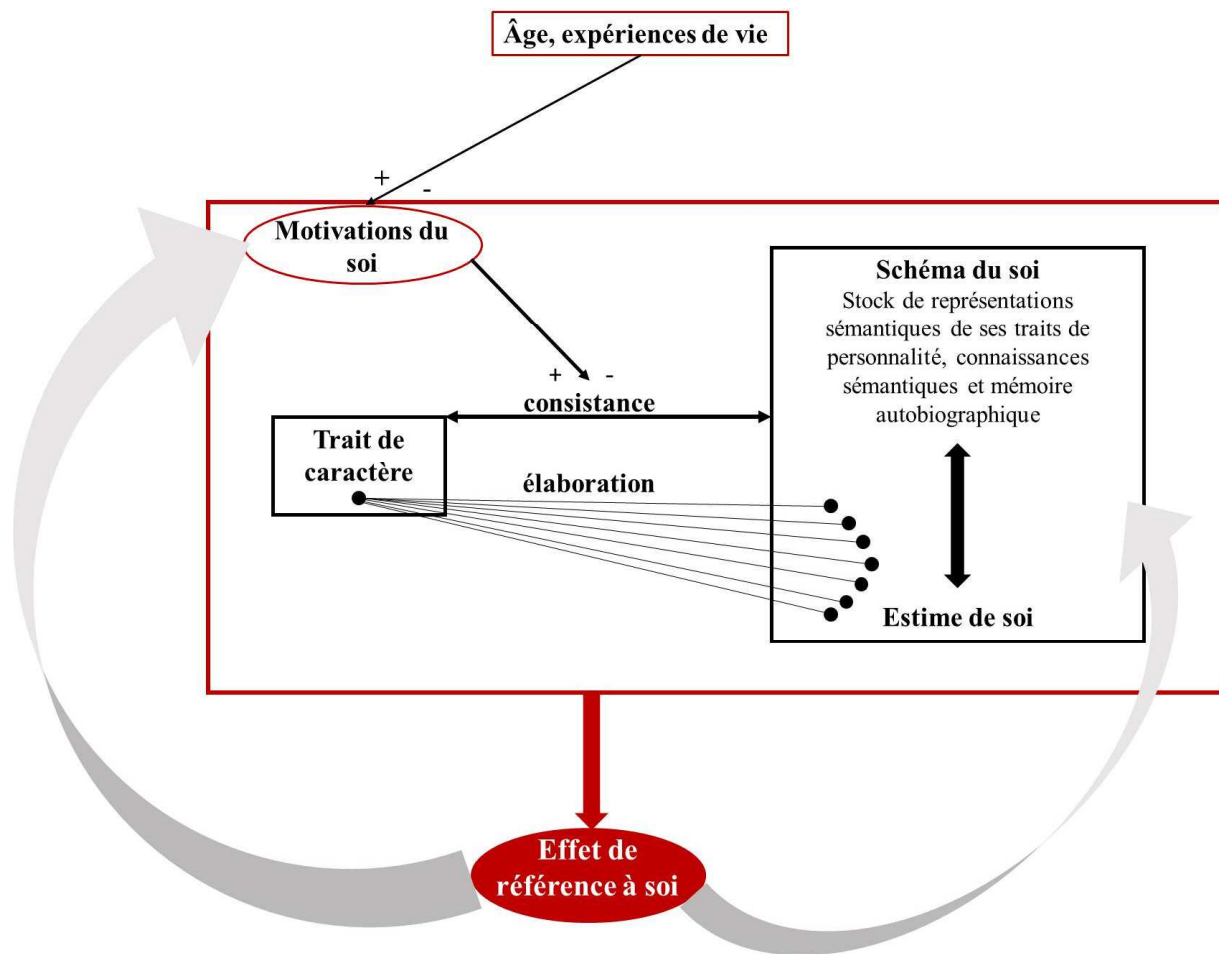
Âge, expériences de vie

+ -

Motivations du soi

Schéma du soi
Stock de représentations sémantiques de ses traits de personnalité, connaissances sémantiques et mémoire autobiographique

+ -
consistance

Trait de caractère

élaboration

Estime de soi

Effet de référence à soi